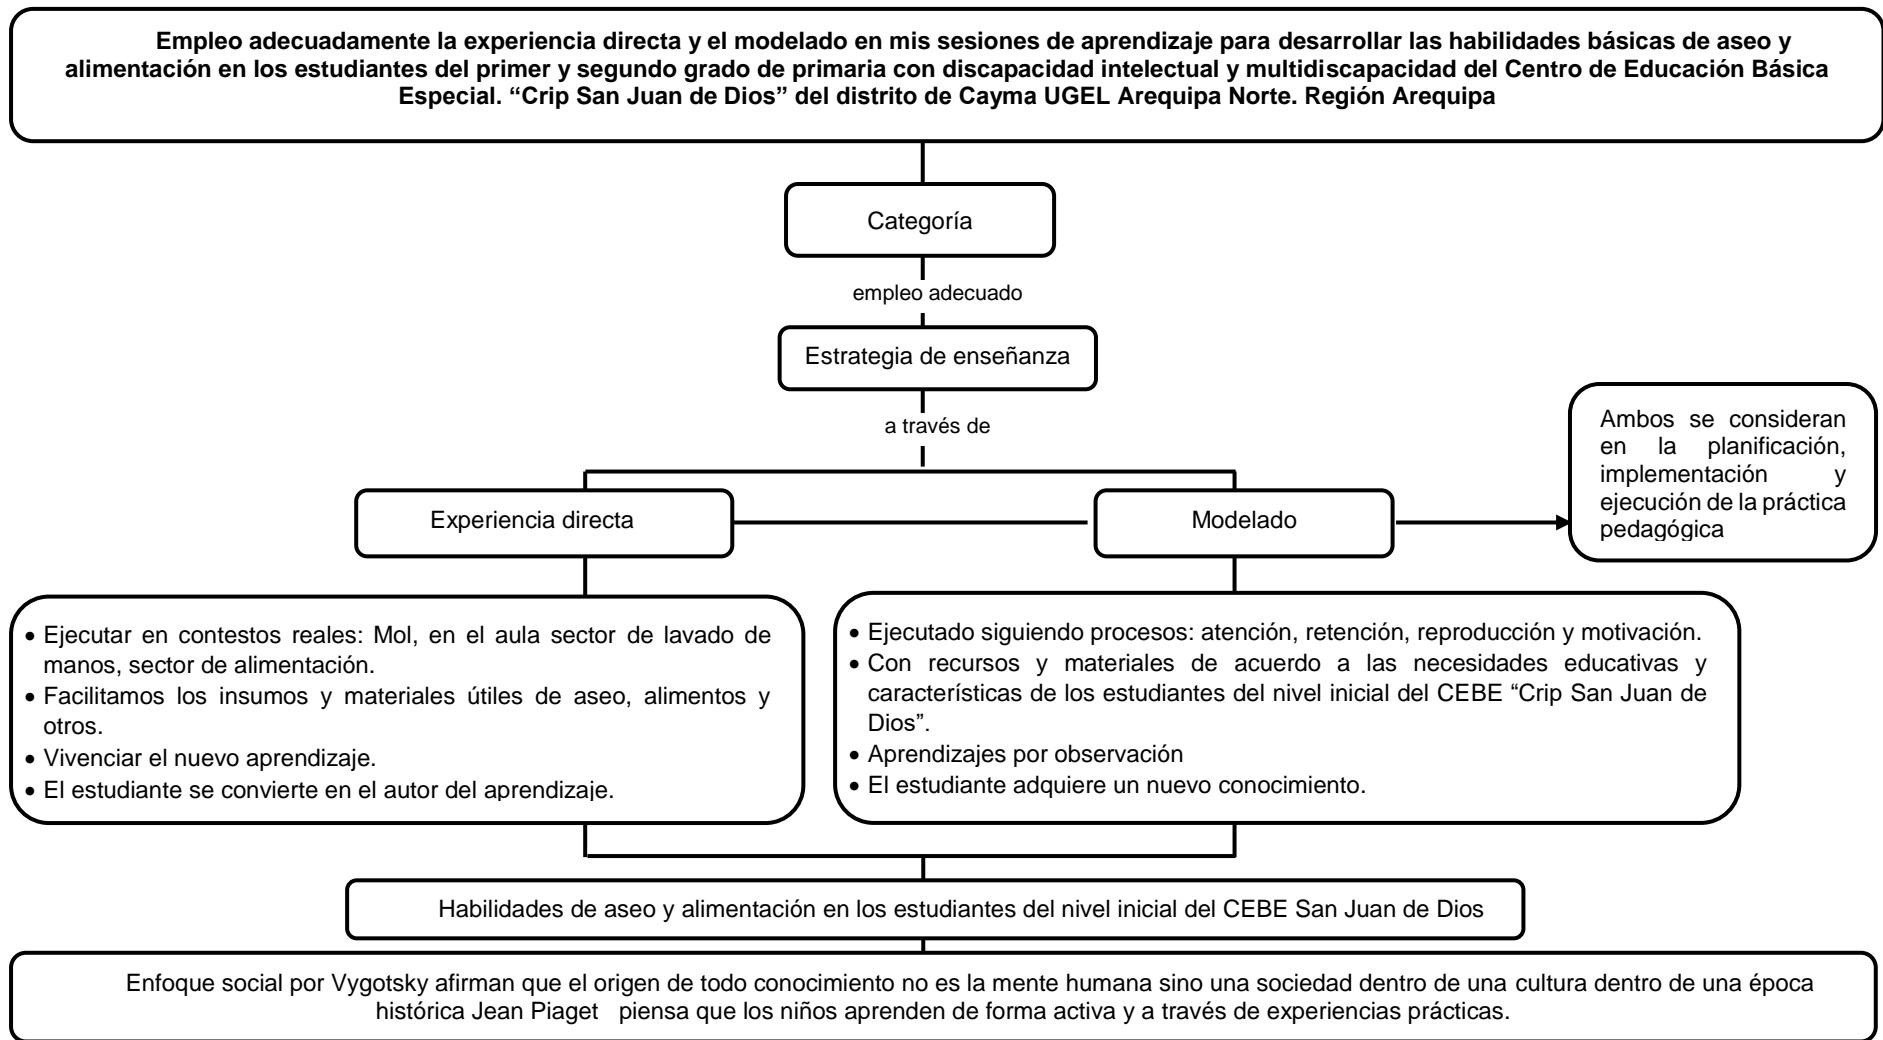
**Empleo adecuadamente la experiencia directa y el modelado en mis sesiones de aprendizaje para desarrollar las habilidades básicas de aseo y alimentación en los estudiantes del primer y segundo grado de primaria con discapacidad intelectual y multidiscapacidad del Centro de Educación Básica Especial. “Crip San Juan de Dios” del distrito de Cayma UGEL Arequipa Norte. Región Arequipa**

Categoría

empleo adecuado

Estrategia de enseñanza

a través de

Ambos se consideran en la planificación, implementación y ejecución de la práctica pedagógica

Experiencia directa

Modelado

• Ejecutar en contestos reales: Mol, en el aula sector de lavado de manos, sector de alimentación.
• Facilitamos los insumos y materiales útiles de aseo, alimentos y otros.
• Vivenciar el nuevo aprendizaje.
• El estudiante se convierte en el autor del aprendizaje.

• Ejecutado siguiendo procesos: atención, retención, reproducción y motivación.
• Con recursos y materiales de acuerdo a las necesidades educativas y características de los estudiantes del nivel inicial del CEBE “Crip San Juan de Dios”.
• Aprendizajes por observación
• El estudiante adquiere un nuevo conocimiento.

Habilidades de aseo y alimentación en los estudiantes del nivel inicial del CEBE San Juan de Dios

Enfoque social por Vygotsky afirman que el origen de todo conocimiento no es la mente humana sino una sociedad dentro de una cultura dentro de una época histórica Jean Piaget piensa que los niños aprenden de forma activa y a través de experiencias prácticas.